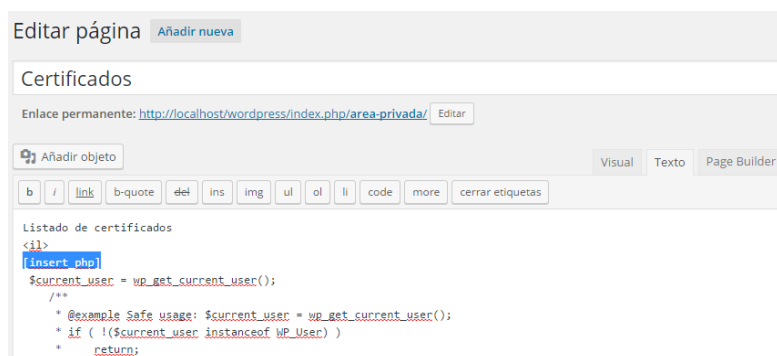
Editar página Añadir nueva

Certificados

Enlace permanente: http://localhost/wordpress/index.php/area-privada/ Editar

Añadir objeto

Visual Texto Page Builder

b i link b-quote del ins img ul ol li code more cerrar etiquetas

Listado de certificados
<il>
[insert_php]
$current_user = wp_get_current_user();
/**
* @example Safe usage: $current_user = wp_get_current_user();
* if ( !($current_user instanceof WP_User) )
* return;